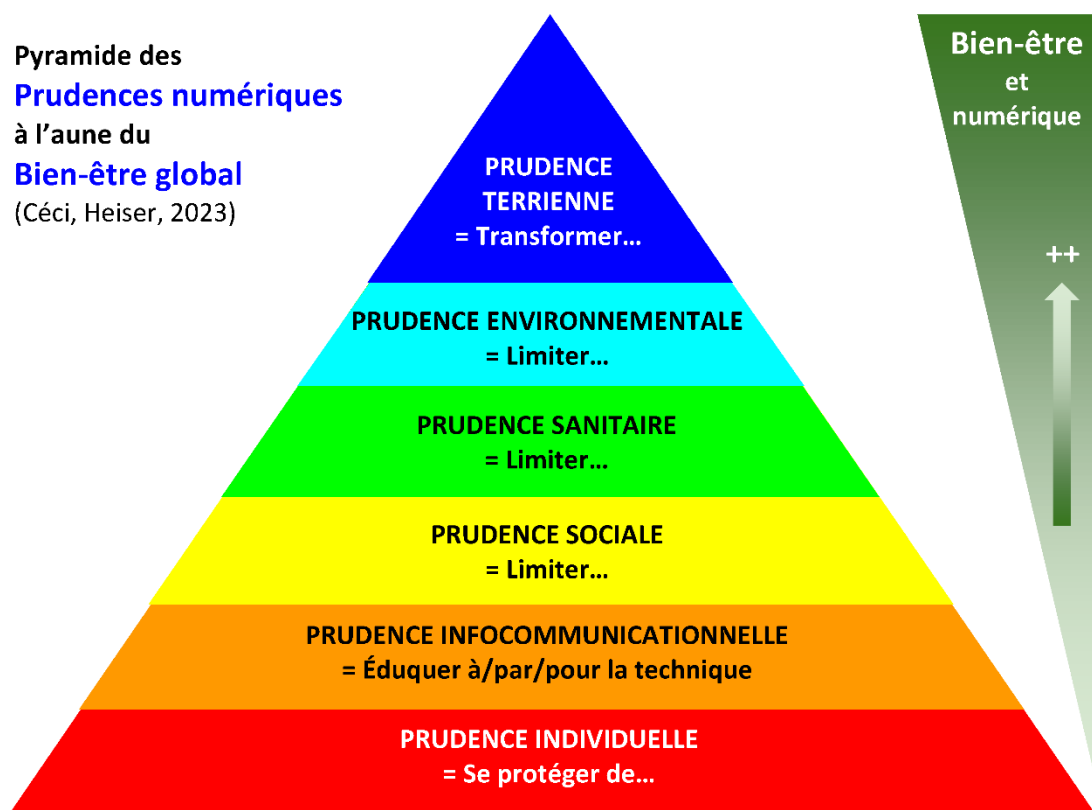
Pyramide des
Prudences numériques
à l'aune du
Bien-être global
(Céci, Heiser, 2023)

PRUDENCE TERRIENNE
= Transformer…

PRUDENCE ENVIRONNEMENTALE
= Limiter…

PRUDENCE SANITAIRE
= Limiter…

PRUDENCE SOCIALE
= Limiter…

PRUDENCE INFOCOMMUNICATIONNELLE
= Éduquer à/par/pour la technique

PRUDENCE INDIVIDUELLE
= Se protéger de…

Bien-être
et
numérique

++